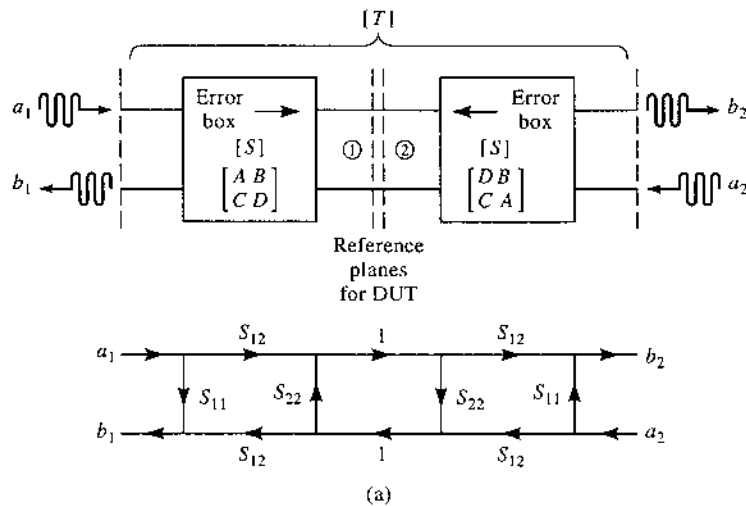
[T]

$a_1$

$b_1$

Error box

[S]

$\begin{bmatrix} A & B \\ C & D \end{bmatrix}$

①

②

Error box

[S]

$\begin{bmatrix} D & B \\ C & A \end{bmatrix}$

$b_2$

$a_2$

Reference planes for DUT

$a_1$

$S_{12}$

1

$S_{12}$

$b_2$

$S_{11}$

$S_{22}$

$S_{22}$

$S_{11}$

$b_1$

$S_{12}$

1

$S_{12}$

$a_2$

(a)